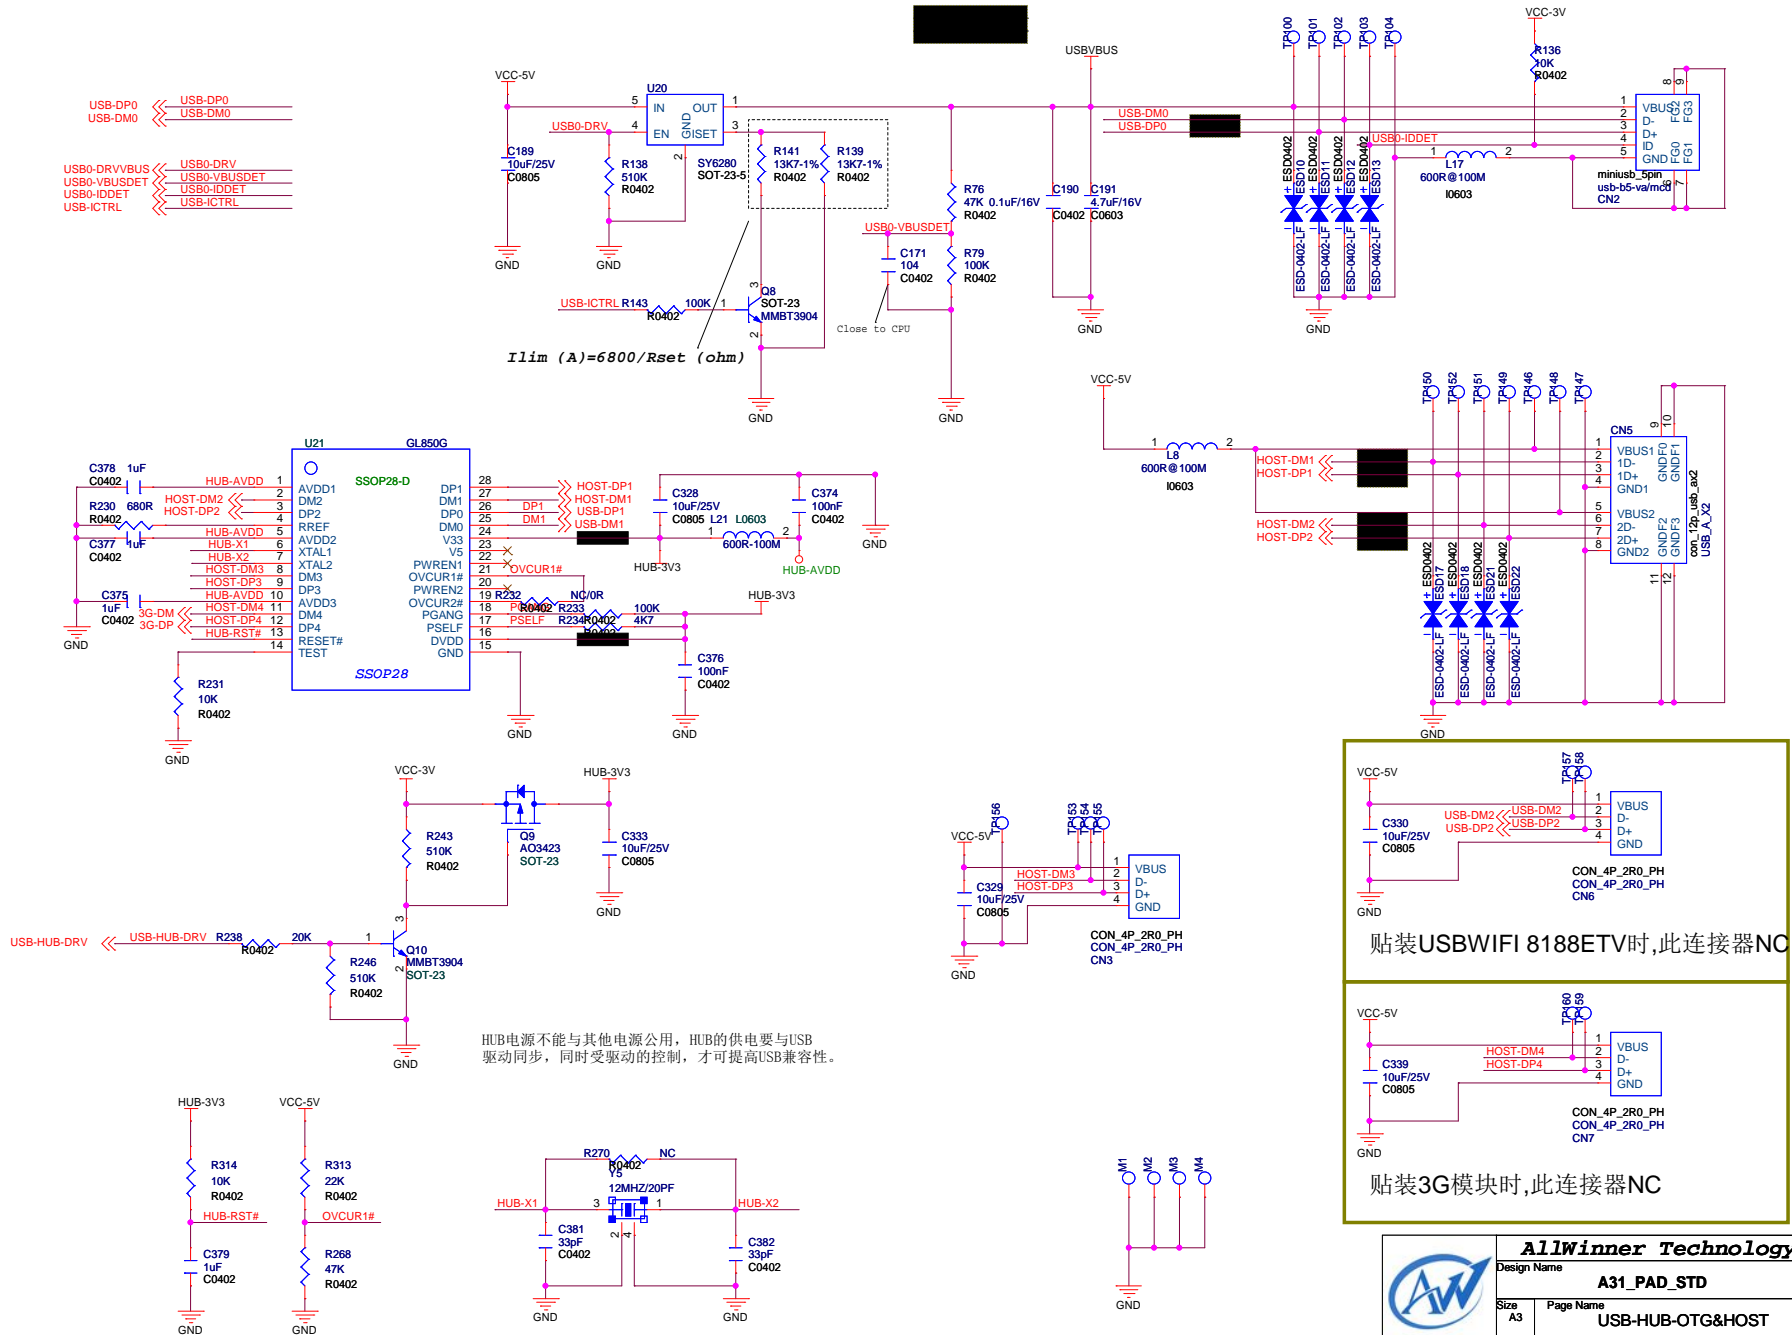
USB-DP0 USB-DM0
USB-DP0 USB-DM0

USB0-DRVVBUS USB0-VBUSDET USB0-IDDET USB-ICTRL
USB0-DRV USB0-VBUSDET USB0-IDDET USB-ICTRL

VCC-5V
U20
IN OUT
EN GND ISET
USB0-DRV
C189 10uF/25V C0805
R138 510K R0402
SY6280 SOT-23-5
R141 13K7-1% R0402
R139 13K7-1% R0402
GND GND
USB-ICTRL R143 100K R0402
Q8 SOT-23 MMBT3904
Ilim (A)=6800/Rset (ohm)
GND

USBVBUS
R76 47K R0402
C190 0.1uF/16V C0402
C191 4.7uF/16V C0603
USB0-VBUSDET
C171 104 C0402
R79 100K R0402
Close to CPU
GND GND

USB-DM0 USB-DP0
USB0-IDDET
TP100 TP101 TP102 TP103 TP104
ESD0402 ESD10 ESD11 ESD12 ESD13
ESD-0402-LF
GND
L17 600R@100M I0603
VCC-3V
R136 10K R0402
VBUS D- D+ ID GND
FG0 FG1 FG2 FG3
miniusb_5pin usb-b5-va/mc8 CN2

U21 GL850G
SSOP28-D
C378 1uF C0402
HUB-AVDD
HOST-DM2 HOST-DP2
R230 680R R0402
C377 1uF C0402
HUB-AVDD HUB-X1 HUB-X2 HOST-DM3 HOST-DP3 HUB-AVDD HOST-DM4 HOST-DP4 HUB-RST#
C375 1uF C0402
3G-DM 3G-DP
GND
AVDD1 DM2 DP2 RREF AVDD2 XTAL1 XTAL2 DM3 DP3 AVDD3 DM4 DP4 RESET# TEST
DP1 DM1 DP0 DM0 V33 V5 PWREN1 OVCUR1# PWREN2 OVCUR2# PGANG PSELF DVDD GND
SSOP28
HOST-DP1 HOST-DM1 DP1 DM1 USB-DP1 USB-DM1
OVCUR1#
R232 NC/0R R0402
R233 100K
PSELF R234 4K7 R0402
C328 10uF/25V C0805
L21 L0603 600R-100M
C374 100nF C0402
HUB-3V3 HUB-AVDD
GND
HUB-3V3
C376 100nF C0402
R231 10K R0402
GND GND GND

VCC-5V
L8 600R@100M I0603
HOST-DM1 HOST-DP1
HOST-DM2 HOST-DP2
TP150 TP152 TP151 TP149 TP146 TP148 TP147
CN5
VBUS1 1D- 1D+ GND1 VBUS2 2D- 2D+ GND2
GNDF0 GNDF1 GNDF2 GNDF3
con_12p_usb_ax2 USB_A_X2
ESD0402 ESD17 ESD18 ESD21 ESD22
ESD-0402-LF
GND

VCC-3V HUB-3V3
R243 510K R0402
Q9 AO3423 SOT-23
C333 10uF/25V C0805
GND
USB-HUB-DRV USB-HUB-DRV R238 20K R0402
Q10 MMBT3904 SOT-23
R246 510K R0402
GND

VCC-5V
TP156 TP153 TP154 TP155
HOST-DM3 HOST-DP3
C329 10uF/25V C0805
VBUS D- D+ GND
CON_4P_2R0_PH CON_4P_2R0_PH CN3
GND

HUB电源不能与其他电源公用，HUB的供电要与USB驱动同步，同时受驱动的控制，才可提高USB兼容性。

VCC-5V
TP157 TP158
USB-DM2 USB-DP2 USB-DM2 USB-DP2
C330 10uF/25V C0805
VBUS D- D+ GND
CON_4P_2R0_PH CON_4P_2R0_PH CN6
GND
贴装USBWIFI 8188ETV时,此连接器NC

VCC-5V
TP160 TP159
HOST-DM4 HOST-DP4
C339 10uF/25V C0805
VBUS D- D+ GND
CON_4P_2R0_PH CON_4P_2R0_PH CN7
GND
贴装3G模块时,此连接器NC

HUB-3V3 VCC-5V
R314 10K R0402
R313 22K R0402
HUB-RST# OVCUR1#
C379 1uF C0402
R268 47K R0402
GND GND

R270 NC R0402
Y5 12MHZ/20PF
HUB-X1 HUB-X2
C381 33pF C0402
C382 33pF C0402
GND GND

M1 M2 M3 M4
GND

AllWinner Technology
Design Name A31_PAD_STD
Size A3 Page Name USB-HUB-OTG&HOST